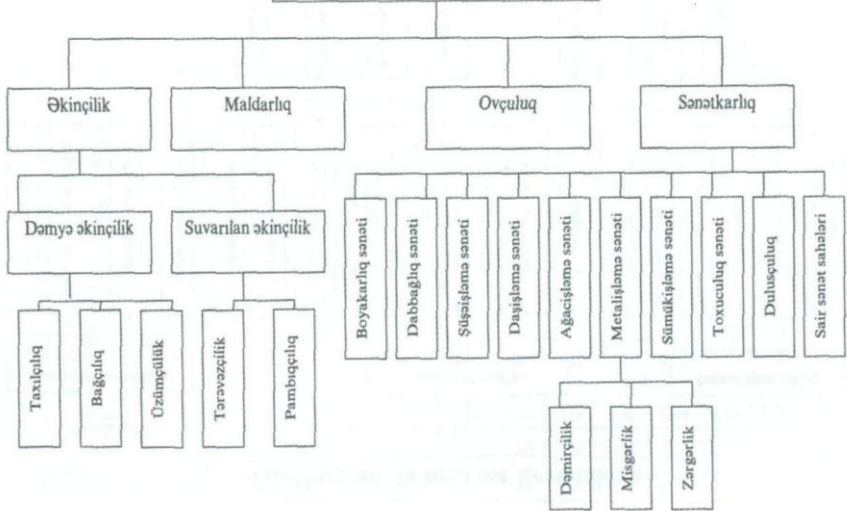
Əkinçilik

Maldarlıq

Ovçuluq

Sənətkarlıq

Dəmyə əkinçilik

Suvarılan əkinçilik

Taxılçılıq

Bağçılıq

Üzümçülük

Tərəvəzçilik

Pambıqçılıq

Boyakarlıq sənəti

Dabbağlıq sənəti

Şüşəişləmə sənəti

Daşişləmə sənəti

Ağacişləmə sənəti

Metalişləmə sənəti

Sümükişləmə sənəti

Toxuculuq sənəti

Dulusçuluq

Sair sənət sahələri

Dəmirçilik

Misgərlik

Zərgərlik